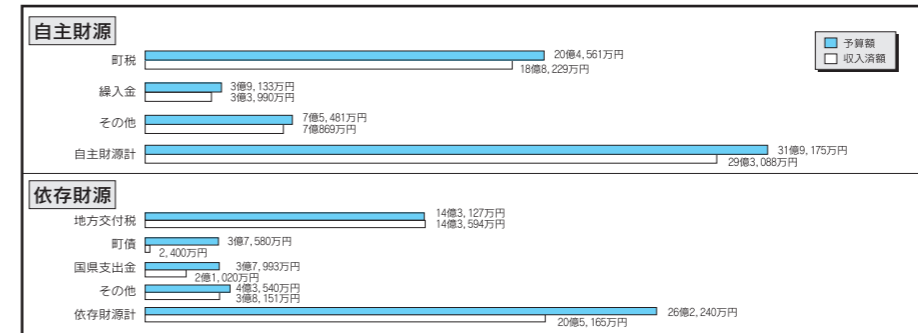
自主財源

予算額
収入済額

町税
20億4,561万円
18億8,229万円

繰入金
3億9,133万円
3億3,990万円

その他
7億5,481万円
7億869万円

自主財源計
31億9,175万円
29億3,088万円

依存財源

地方交付税
14億3,127万円
14億3,594万円

町債
3億7,580万円
2,400万円

国県支出金
3億7,993万円
2億1,020万円

その他
4億3,540万円
3億8,151万円

依存財源計
26億2,240万円
20億5,165万円